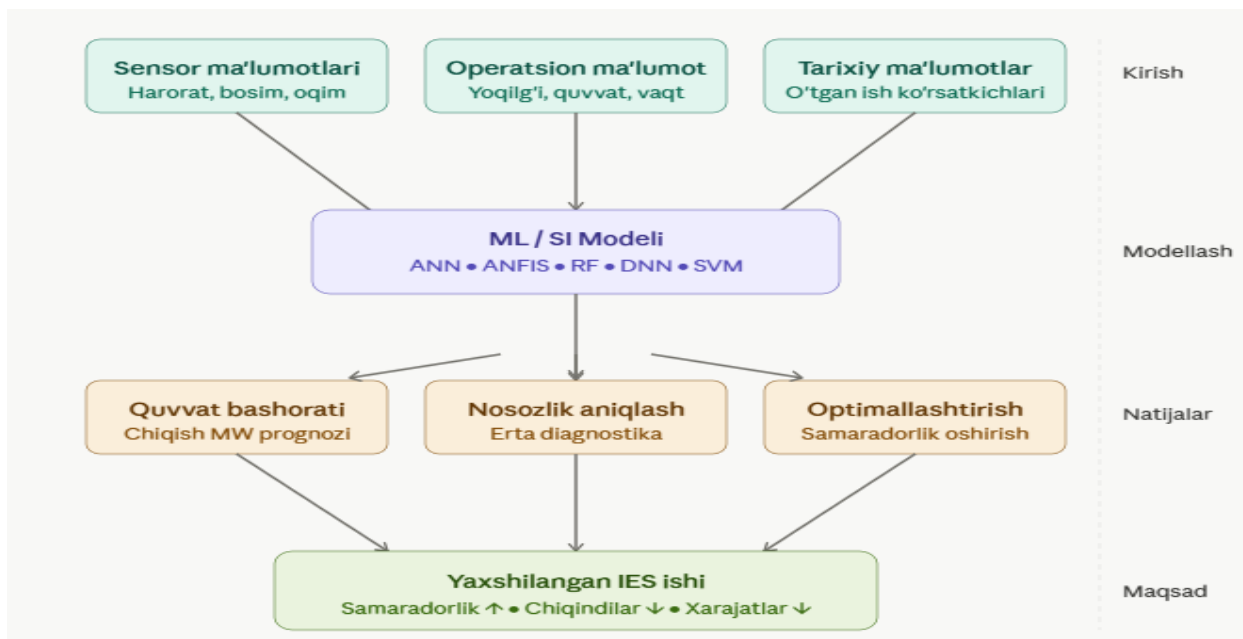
Sensor ma'lumotlari
Harorat, bosim, oqim

Operatsion ma'lumot
Yoqilg'i, quvvat, vaqt

Tarixiy ma'lumotlar
O'tgan ish ko'rsatkichlari

Kirish

ML / SI Modeli
ANN • ANFIS • RF • DNN • SVM

Modellash

Quvvat bashorati
Chiqish MW prognozi

Nosozlik aniqlash
Erta diagnostika

Optimallashtirish
Samaradorlik oshirish

Natijalar

Yaxshilangan IES ishi
Samaradorlik ↑ • Chiqindilar ↓ • Xarajatlar ↓

Maqsad